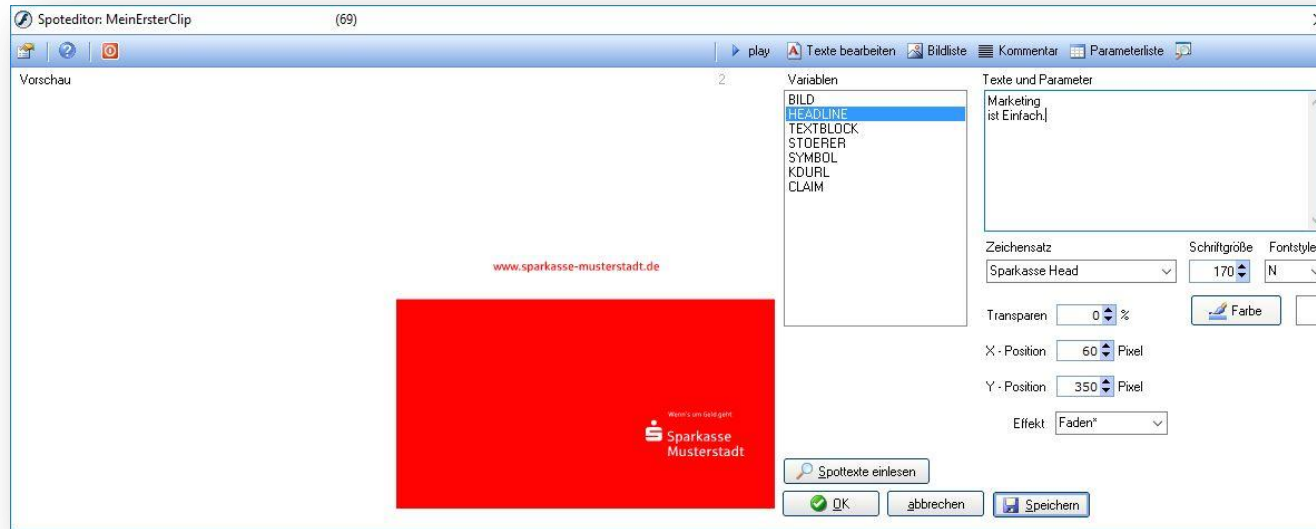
Spoteditor: MeinErsterClip (69)

play Texte bearbeiten Bildliste Kommentar Parameterliste

Vorschau 2

www.sparkasse-musterstadt.de

Wenn's um Geld geht

Sparkasse Musterstadt

Variablen

BILD
HEADLINE
TEXTBLOCK
STOERER
SYMBOL
KDURL
CLAIM

Texte und Parameter

Marketing
ist Einfach.

Zeichensatz
Sparkasse Head

Schriftgröße
170

Fontstyle
N

Farbe

Transparen 0 %

X - Position 60 Pixel

Y - Position 350 Pixel

Effekt Faden*

Spottexte einlesen

OK abbrechen Speichern